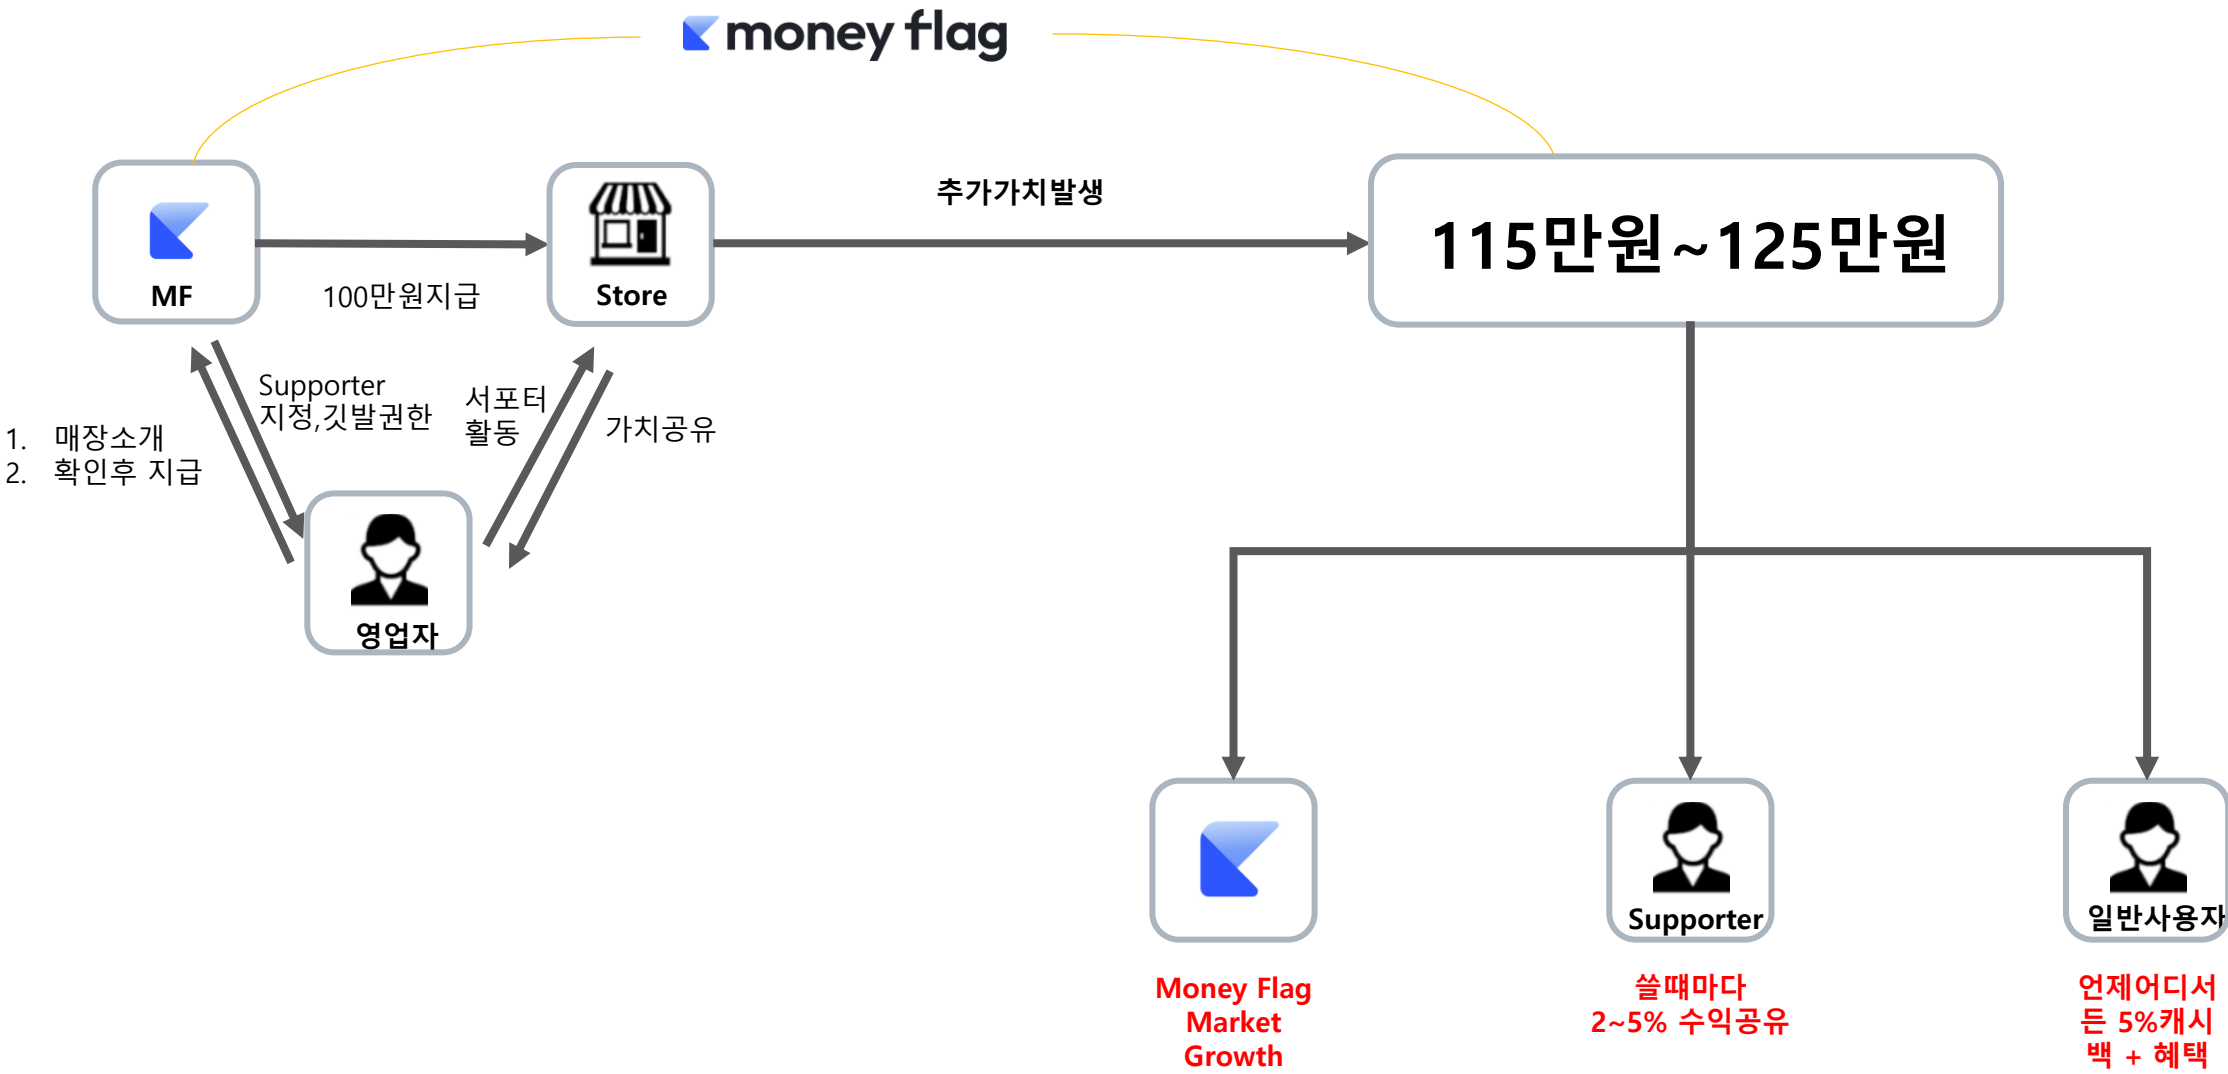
money flag

MF

100만원지급

Store

추가가치발생

115만원~125만원

1. 매장소개
2. 확인후 지급

Supporter 지정,깃발권한

서포터 활동

가치공유

영업자

Money Flag Market Growth

Supporter

쓸때마다 2~5% 수익공유

일반사용자

언제어디서든 5%캐시백 + 혜택